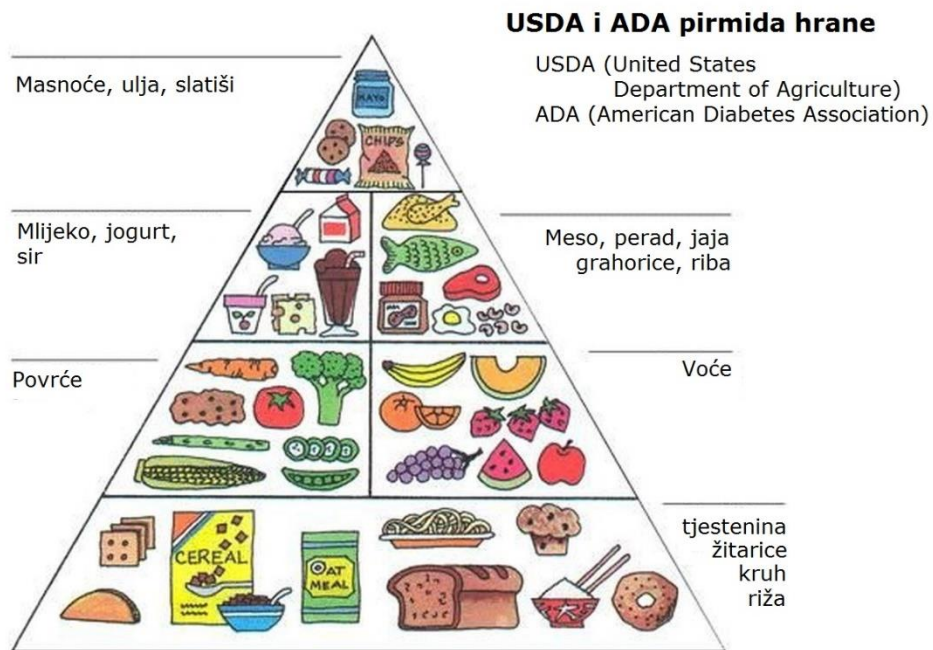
USDA i ADA pirmida hrane

USDA (United States Department of Agriculture)
ADA (American Diabetes Association)

Masnoće, ulja, slatiši

MAYO

CHIPS

Mlijeko, jogurt, sir

Meso, perad, jaja grahorice, riba

Povrće

Voće

tjestenina
žitarice
kruh
riža

CEREAL

OAT MEAL